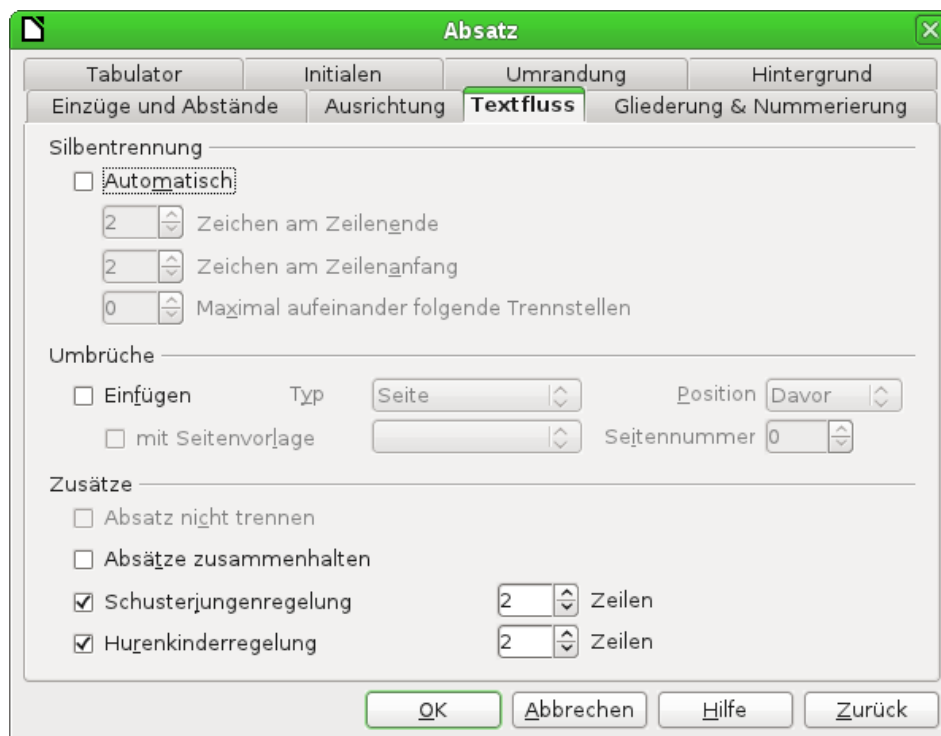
Absatz

Tabulator
Initialen
Umrandung
Hintergrund
Einzüge und Abstände
Ausrichtung
Textfluss
Gliederung & Nummerierung

Silbentrennung

Automatisch

2 Zeichen am Zeilenende

2 Zeichen am Zeilenanfang

0 Maximal aufeinander folgende Trennstellen

Umbrüche

Einfügen Typ Seite Position Davor

mit Seitenvorlage Seitennummer 0

Zusätze

Absatz nicht trennen

Absätze zusammenhalten

Schusterjungenregelung 2 Zeilen

Hurenkinderregelung 2 Zeilen

OK
Abbrechen
Hilfe
Zurück